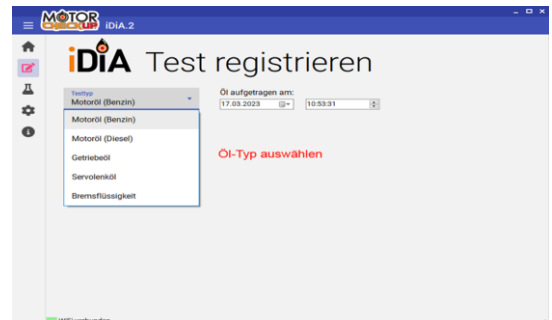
MOTOR CHECKUP iDiA.2

iDiA Test registrieren

Testtyp
Motoröl (Benzin)

Öl aufgetragen am:
17.03.2023
10:53:31

Motoröl (Benzin)
Motoröl (Diesel)
Getriebeöl
Servolenköl
Bremsflüssigkeit

Öl-Typ auswählen

WiFi verbunden